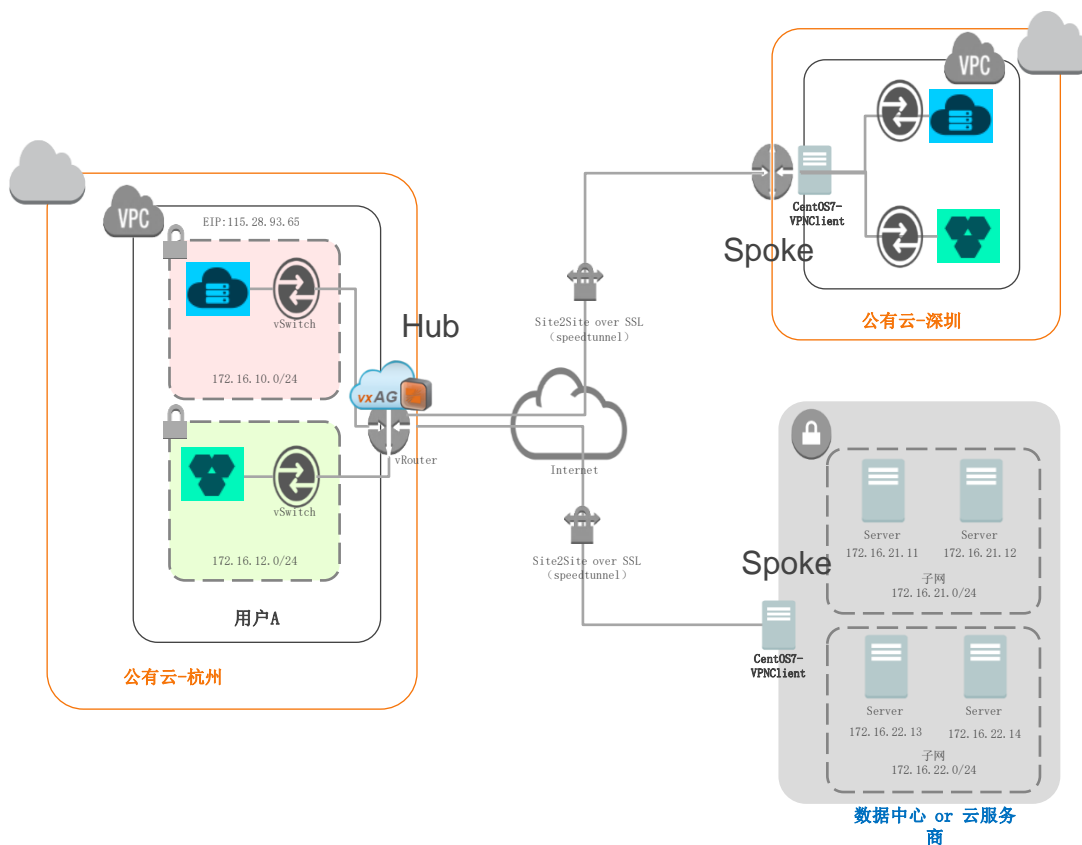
VPC

CentOS7-VPNClient

Spoke

公有云-深圳

Site2Site over SSL
（speedtunnel）

Hub

VPC

EIP:115.28.93.65

vSwitch

172.16.10.0/24

vxAG

vRouter

Internet

vSwitch

172.16.12.0/24

用户A

公有云-杭州

Site2Site over SSL
（speedtunnel）

Server
172.16.21.11

Server
172.16.21.12

子网
172.16.21.0/24

Spoke

CentOS7-VPNClient

Server
172.16.22.13

Server
172.16.22.14

子网
172.16.22.0/24

数据中心 or 云服务商